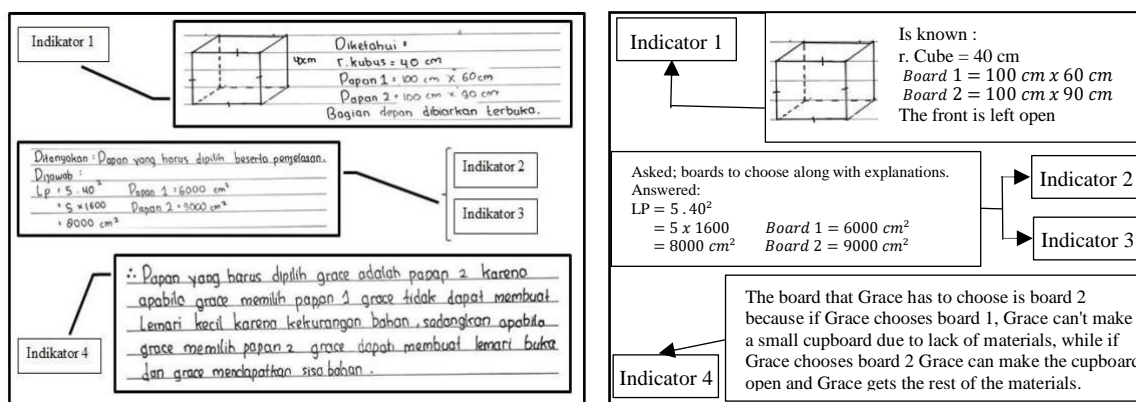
Indikator 1

4cm

Diketahui :
r. kubus = 40 cm
Papan 1 = 100 cm x 60 cm
Papan 2 = 100 cm x 90 cm
Bagian depan dibiarkan terbuka.

Ditanyakan : Papan yang harus dipilih beserta penjelasan.
Dijawab :
LP = 5 . $40^2$ Papan 1 = 6000 $cm^2$
= 5 x 1600 Papan 2 = 9000 $cm^2$
= 8000 $cm^2$

Indikator 2

Indikator 3

∴ Papan yang harus dipilih grace adalah papan 2 karena apabila grace memilih papan 1 grace tidak dapat membuat Lemari kecil karena kekurangan bahan, sedangkan apabila grace memilih papan 2 grace dapat membuat lemari buka dan grace mendapatkan sisa bahan.

Indikator 4

Indicator 1

Is known :
r. Cube = 40 cm
$Board\ 1 = 100\ cm\ x\ 60\ cm$
$Board\ 2 = 100\ cm\ x\ 90\ cm$
The front is left open

Asked; boards to choose along with explanations.
Answered:
LP = 5 . $40^2$
= 5 $x$ 1600 $Board\ 1 = 6000\ cm^2$
= 8000 $cm^2$ $Board\ 2 = 9000\ cm^2$

Indicator 2

Indicator 3

The board that Grace has to choose is board 2 because if Grace chooses board 1, Grace can't make a small cupboard due to lack of materials, while if Grace chooses board 2 Grace can make the cupboard open and Grace gets the rest of the materials.

Indicator 4